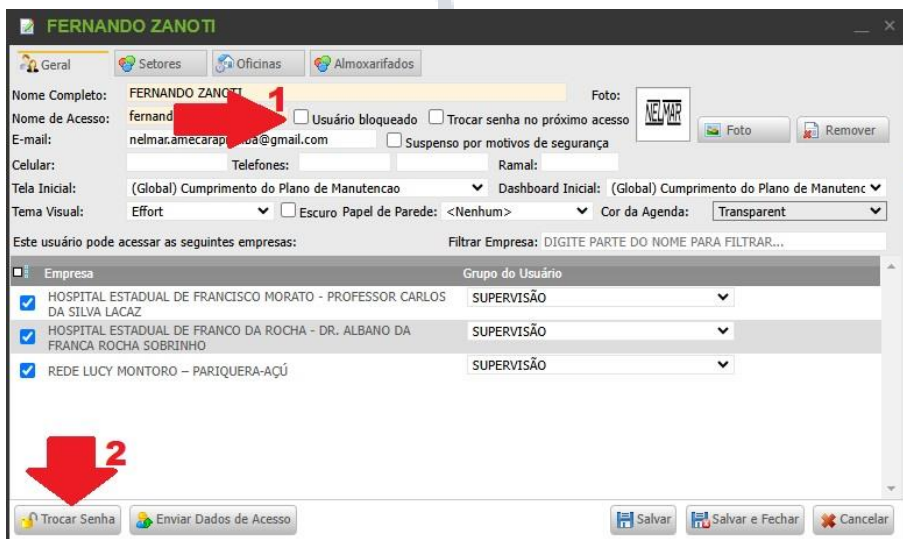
FERNANDO ZANOTI

Geral Setores Oficinas Almoxarifados

Nome Completo: FERNANDO ZANOTI
Foto:
Nome de Acesso: fernand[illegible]
1
Usuário bloqueado Trocar senha no próximo acesso
NELMAR
E-mail: nelmar.amecarap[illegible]a@gmail.com Suspenso por motivos de segurança
Foto Remover
Celular: Telefones: Ramal:
Tela Inicial: (Global) Cumprimento do Plano de Manutencao Dashboard Inicial: (Global) Cumprimento do Plano de Manutenc
Tema Visual: Effort Escuro Papel de Parede: <Nenhum> Cor da Agenda: Transparent

Este usuário pode acessar as seguintes empresas: Filtrar Empresa: DIGITE PARTE DO NOME PARA FILTRAR...

| Empresa | Grupo do Usuário |
|---|---|
| HOSPITAL ESTADUAL DE FRANCISCO MORATO - PROFESSOR CARLOS DA SILVA LACAZ | SUPERVISÃO |
| HOSPITAL ESTADUAL DE FRANCO DA ROCHA - DR. ALBANO DA FRANCA ROCHA SOBRINHO | SUPERVISÃO |
| REDE LUCY MONTORO – PARIQUERA-AÇÚ | SUPERVISÃO |

2

Trocar Senha Enviar Dados de Acesso Salvar Salvar e Fechar Cancelar